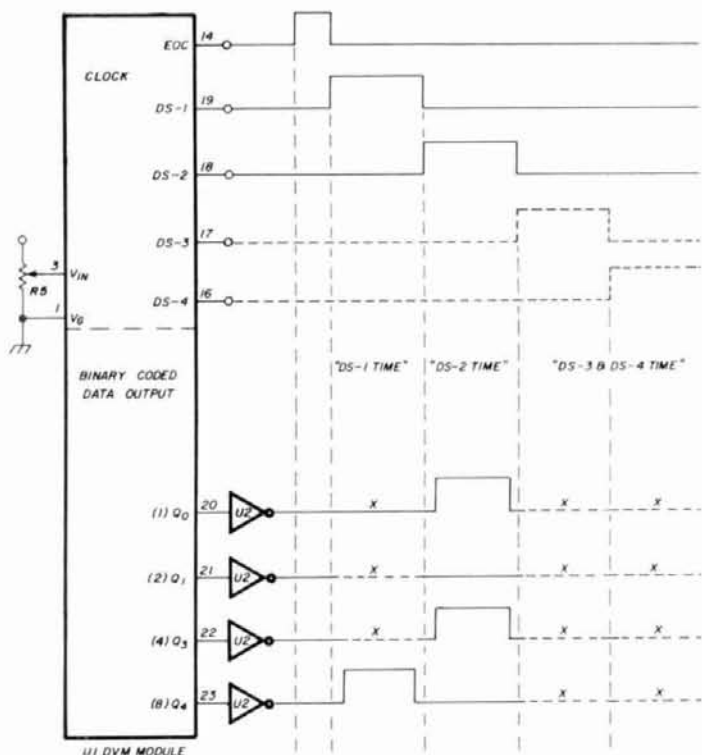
CLOCK

EOC 14

DS-1 19

DS-2 18

DS-3 17

DS-4 16

3 $V_{IN}$

R5

1 $V_G$

BINARY CODED DATA OUTPUT

"DS-1 TIME"

"DS-2 TIME"

"DS-3 & DS-4 TIME"

(1) $Q_0$ 20 U2

(2) $Q_1$ 21 U2

(4) $Q_3$ 22 U2

(8) $Q_4$ 23 U2

x x x
x x x
x x x
x x

U1 DVM MODULE